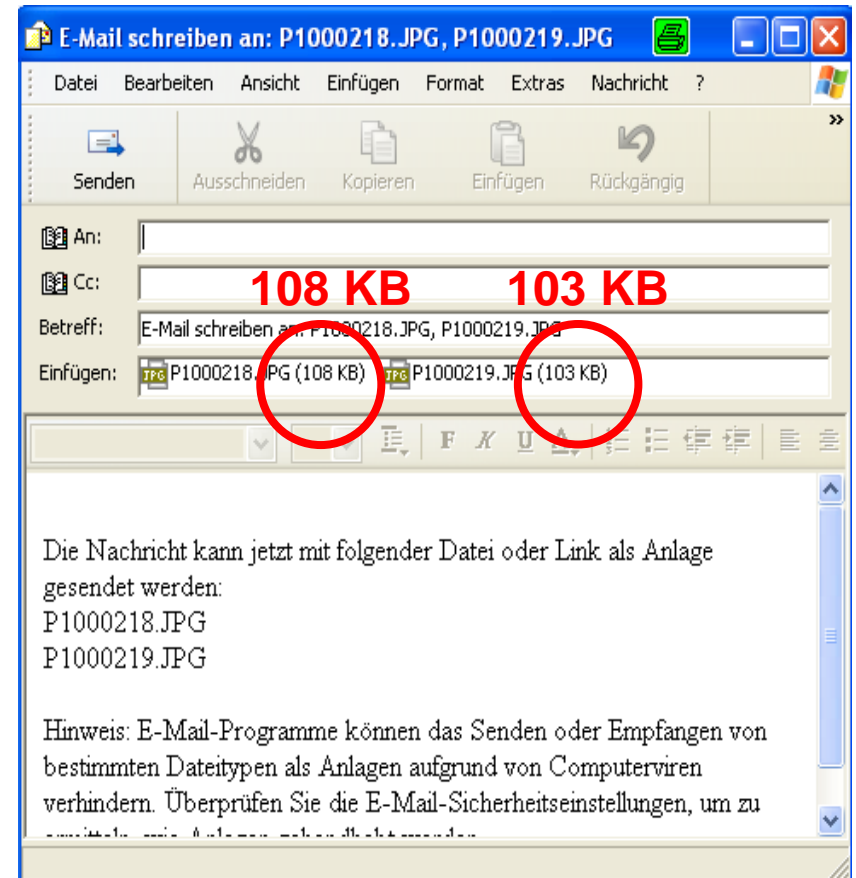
E-Mail schreiben an: P1000218.JPG, P1000219.JPG

Datei Bearbeiten Ansicht Einfügen Format Extras Nachricht ?

Senden Ausschneiden Kopieren Einfügen Rückgängig

An:

Cc:

108 KB 103 KB

Betreff: E-Mail schreiben an: P1000218.JPG, P1000219.JPG

Einfügen: JPG P1000218.JPG (108 KB) JPG P1000219.JPG (103 KB)

F K U A

Die Nachricht kann jetzt mit folgender Datei oder Link als Anlage gesendet werden:
P1000218.JPG
P1000219.JPG

Hinweis: E-Mail-Programme können das Senden oder Empfangen von bestimmten Dateitypen als Anlagen aufgrund von Computerviren verhindern. Überprüfen Sie die E-Mail-Sicherheitseinstellungen, um zu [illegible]